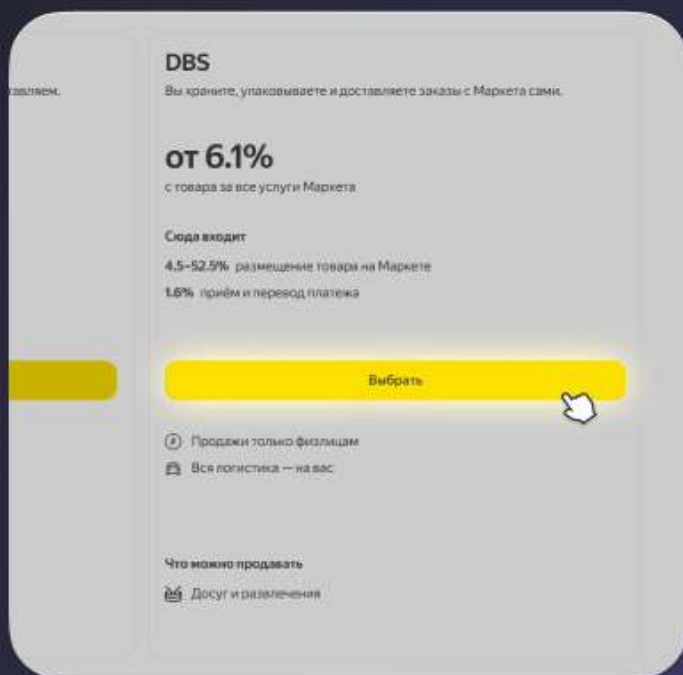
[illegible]авляем.

DBS

Вы храните, упаковываете и доставляете заказы с Маркета сами.

от 6.1%

с товара за все услуги Маркета

Сюда входит

4.5–52.5% размещение товара на Маркете

1.6% приём и перевод платежа

Выбрать

Продажи только физлицам

Вся логистика — на вас

Что можно продавать

Досуг и развлечения